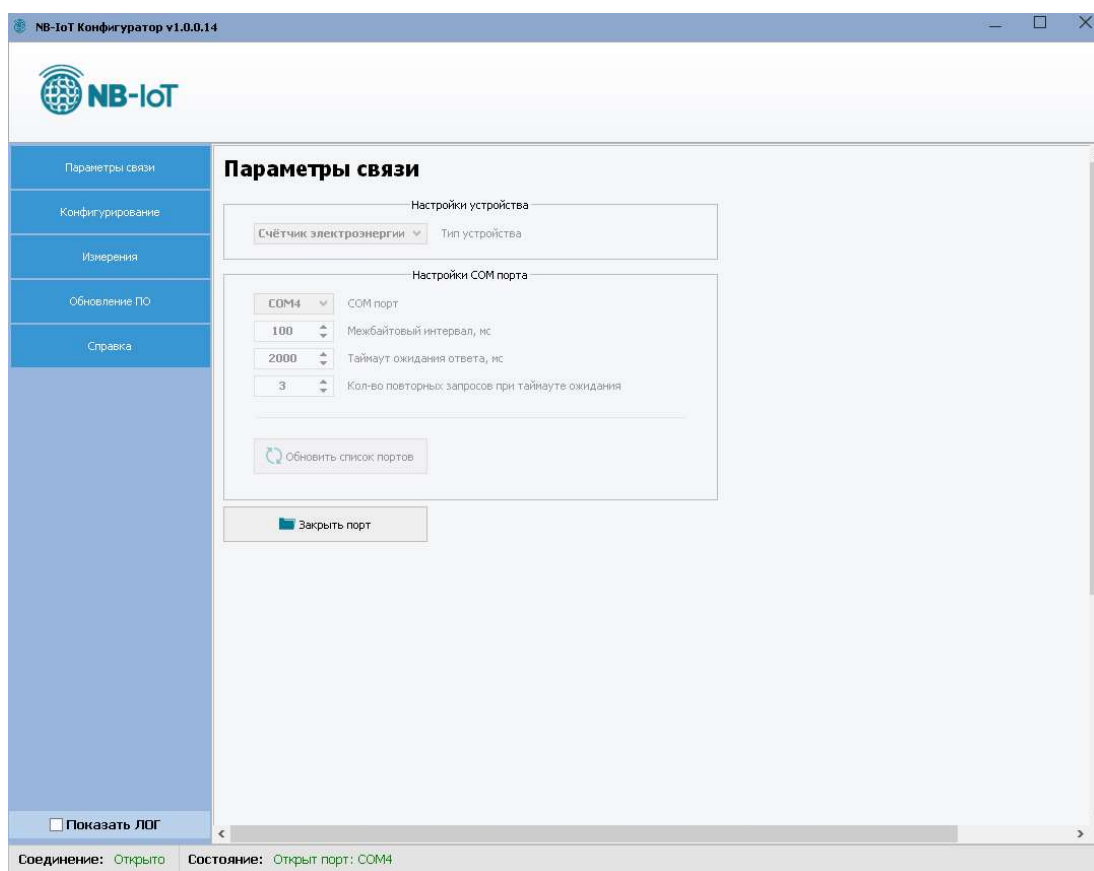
NB-IoT Конфигуратор v1.0.0.14

NB-IoT

Параметры связи
Конфигурирование
Измерения
Обновление ПО
Справка

Параметры связи

Настройки устройства
Счётчик электроэнергии
Тип устройства

Настройки COM порта
COM4
COM порт
100
Межбайтовый интервал, мс
2000
Таймаут ожидания ответа, мс
3
Кол-во повторных запросов при таймауте ожидания

Обновить список портов

Закрыть порт

Показать ЛОГ

Соединение: Открыто
Состояние: Открыт порт: COM4